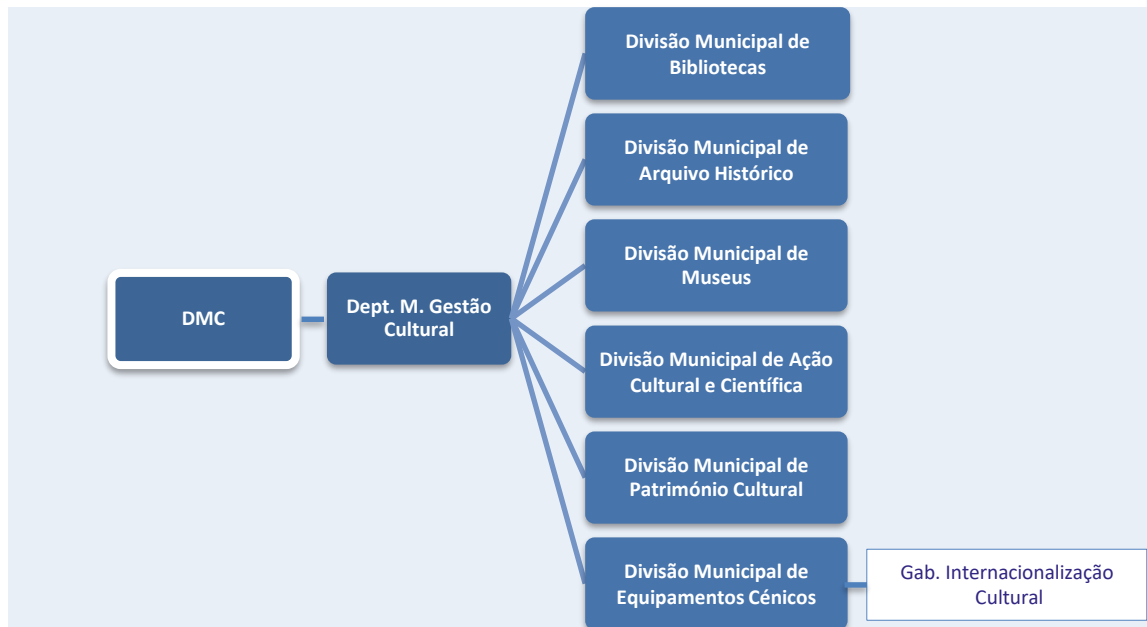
DMC

Dept. M. Gestão Cultural

Divisão Municipal de Bibliotecas

Divisão Municipal de Arquivo Histórico

Divisão Municipal de Museus

Divisão Municipal de Ação Cultural e Científica

Divisão Municipal de Património Cultural

Divisão Municipal de Equipamentos Cénicos

Gab. Internacionalização Cultural